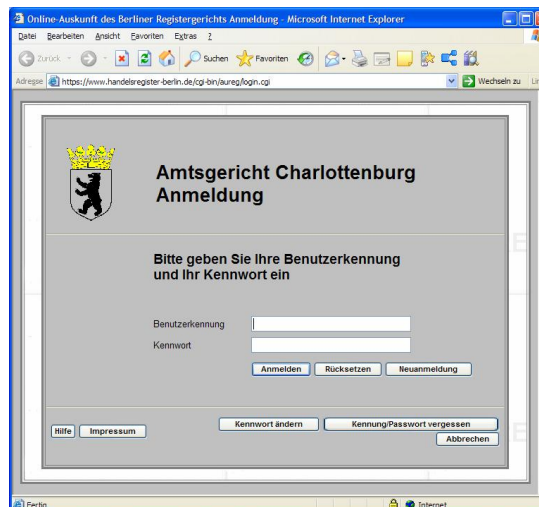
Online-Auskunft des Berliner Registergerichts Anmeldung - Microsoft Internet Explorer

Datei Bearbeiten Ansicht Favoriten Extras ?

Zurück Suchen Favoriten

Adresse https://www.handelsregister-berlin.de/cgi-bin/aureg/login.cgi Wechseln zu

Amtsgericht Charlottenburg
Anmeldung

Bitte geben Sie Ihre Benutzerkennung und Ihr Kennwort ein

Benutzerkennung

Kennwort

Anmelden Rücksetzen Neuanmeldung

Hilfe Impressum Kennwort ändern Kennung/Passwort vergessen Abbrechen

Fertig Internet